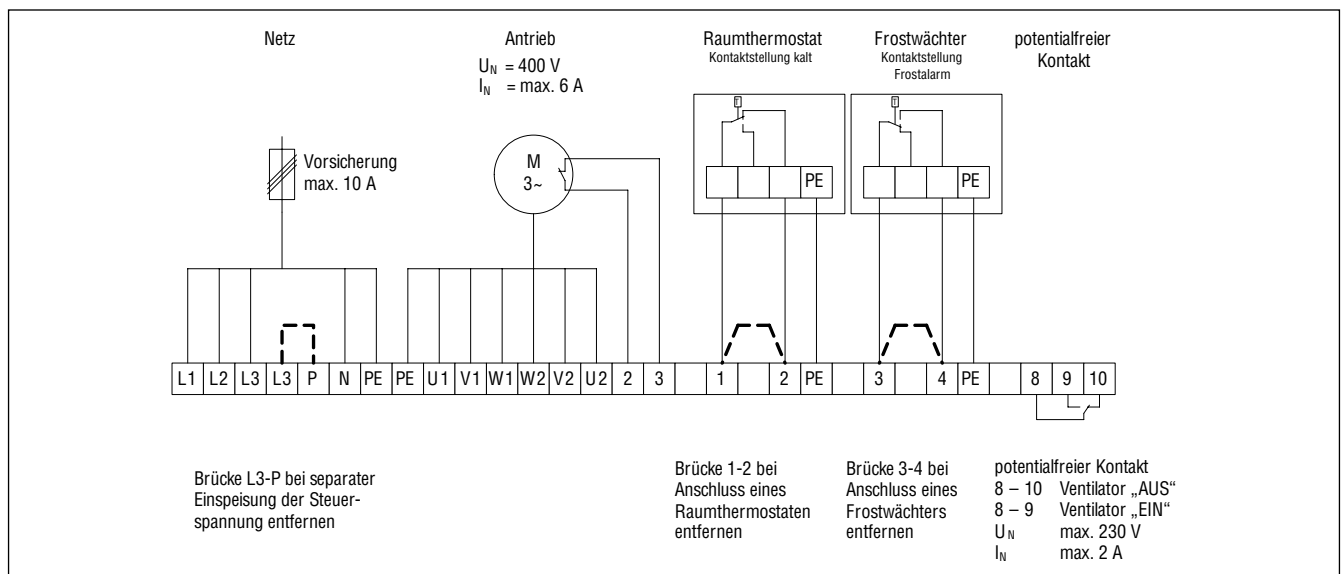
Netz

Antrieb
$U_N$ = 400 V
$I_N$ = max. 6 A

Raumthermostat
Kontaktstellung kalt

Frostwächter
Kontaktstellung
Frostalarm

potentialfreier
Kontakt

Vorsicherung
max. 10 A

M
3~

PE

PE

| L1 | L2 | L3 | L3 | P | N | PE | PE | U1 | V1 | W1 | W2 | V2 | U2 | 2 | 3 | | 1 | | 2 | PE | | 3 | | 4 | PE | | 8 | 9 | 10 |
|---|---|---|---|---|---|---|---|---|---|---|---|---|---|---|---|---|---|---|---|---|---|---|---|---|---|---|---|---|---|

Brücke L3-P bei separater Einspeisung der Steuerspannung entfernen

Brücke 1-2 bei Anschluss eines Raumthermostaten entfernen

Brücke 3-4 bei Anschluss eines Frostwächters entfernen

potentialfreier Kontakt
8 – 10 Ventilator „AUS"
8 – 9 Ventilator „EIN"
$U_N$ max. 230 V
$I_N$ max. 2 A